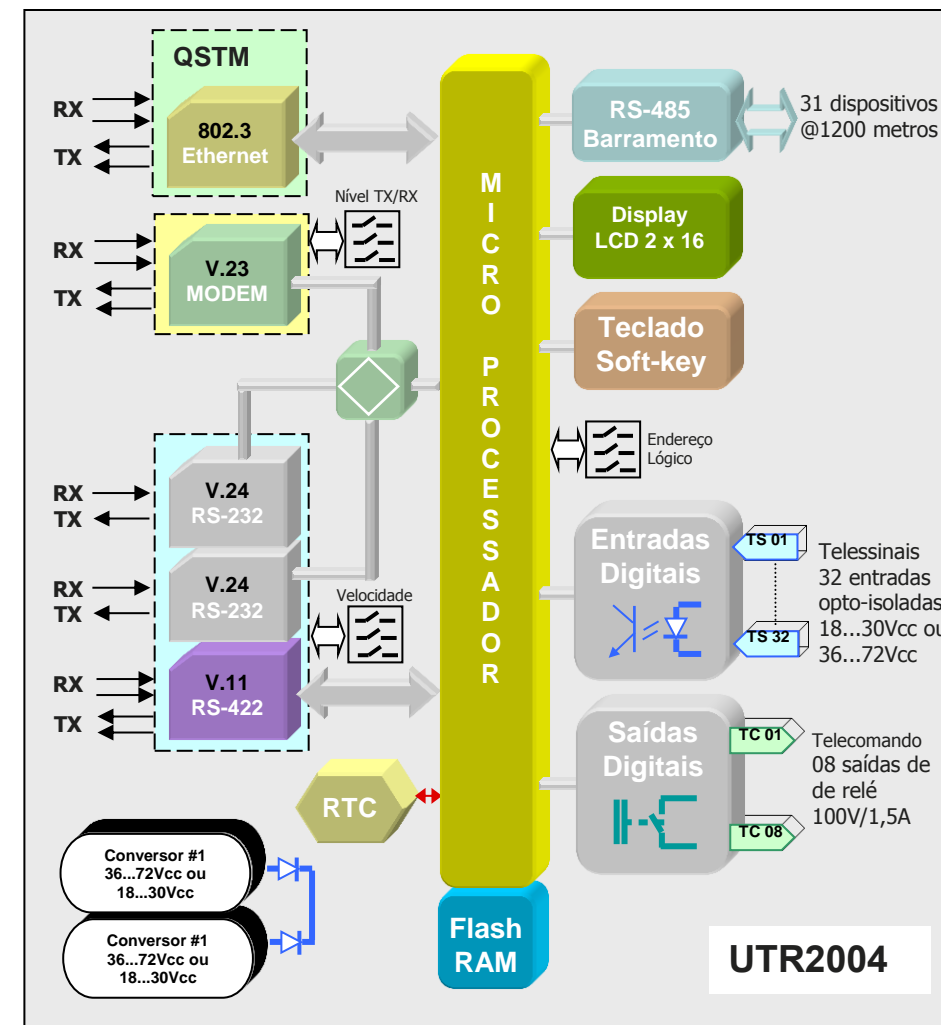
QSTM

RX

TX

802.3
Ethernet

Nível TX/RX

RX

TX

V.23
MODEM

RX
TX

V.24
RS-232

RX
TX

V.24
RS-232

Velocidade

RX

TX

V.11
RS-422

RTC

Conversor #1
36...72Vcc ou
18...30Vcc

Conversor #1
36...72Vcc ou
18...30Vcc

M I C R O P R O C E S S A D O R

Flash
RAM

RS-485
Barramento

31 dispositivos
@1200 metros

Display
LCD 2 x 16

Teclado
Soft-key

Endereço
Lógico

Entradas
Digitais

TS 01

TS 32

Telessinais
32 entradas
opto-isoladas
18...30Vcc ou
36...72Vcc

Saídas
Digitais

TC 01

TC 08

Telecomando
08 saídas de
de relé
100V/1,5A

UTR2004